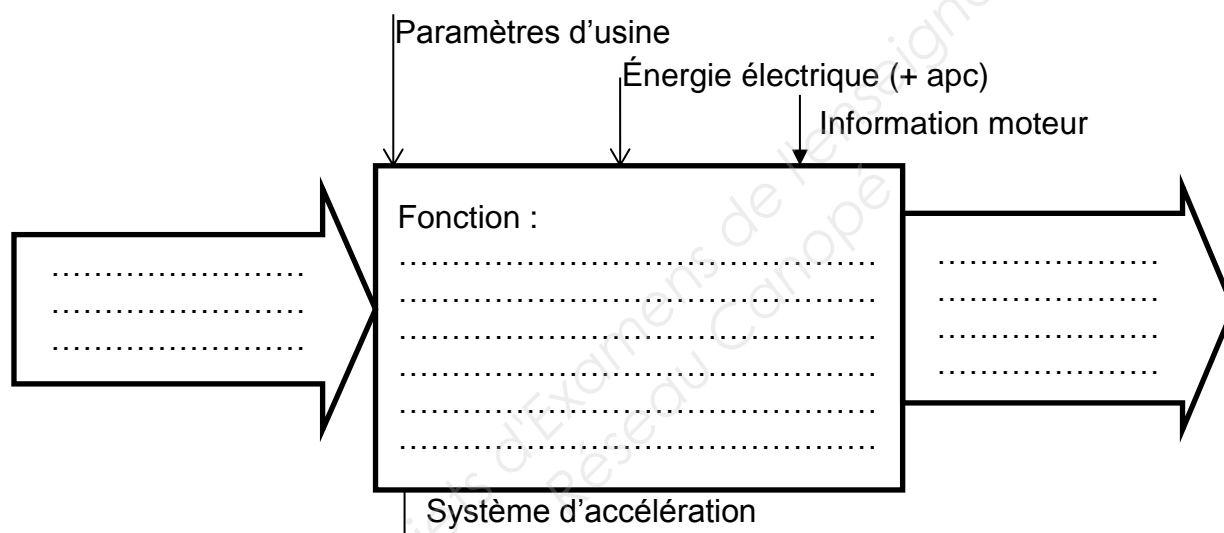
Paramètres d'usine

Énergie électrique (+ apc)

Information moteur

Fonction :
……………………………………………
……………………………………………
……………………………………………
……………………………………………
……………………………………………
……………………………………………

……………………
……………………
……………………

…………………
…………………
…………………
…………………

Système d'accélération

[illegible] d'Examens de l'enseignement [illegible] Réseau Canopé